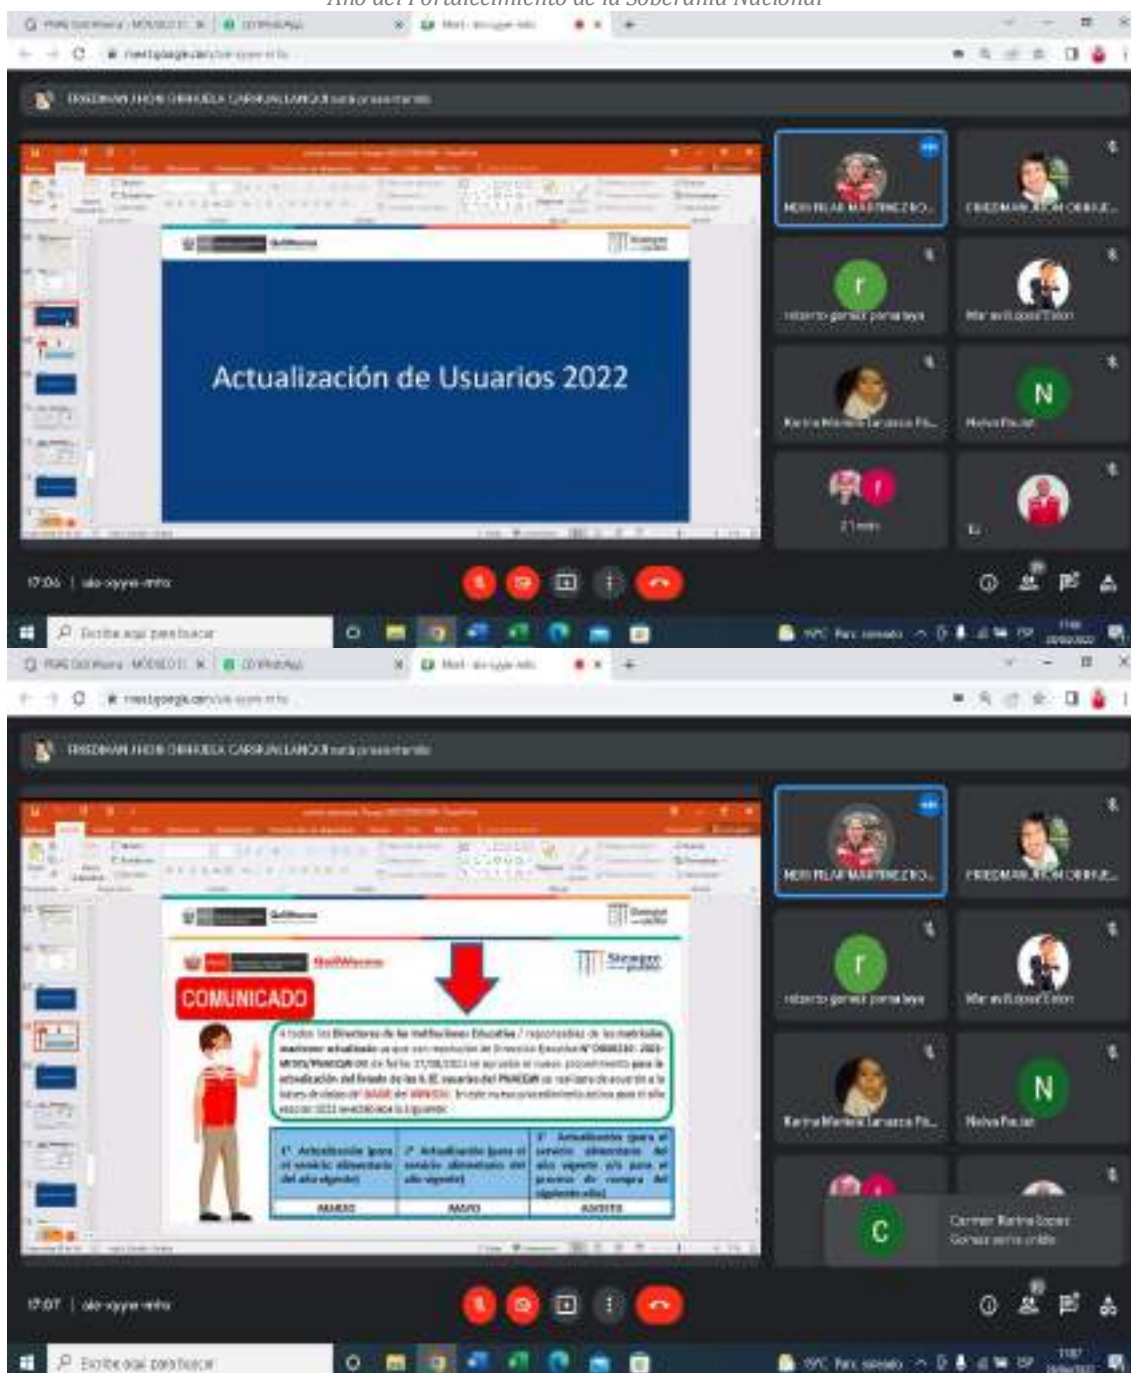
Año del Fortalecimiento de la Soberanía Nacional

FRIEDMAN JHON ORIHUELA CARHUALLANQUI está presentando

Actualización de Usuarios 2022

MERI PILAR MARTINEZ RO...
FRIEDMAN JHON ORIHUE...
roberto gomez ponce leyva
Karina Mariela Lanazca Fi...
Nelva Facial
Tú

17:06 | ako-qyyre-mhv

Escribe aquí para buscar

FRIEDMAN JHON ORIHUELA CARHUALLANQUI está presentando

COMUNICADO

A todos los Directores de las Instituciones Educativas / responsables de las matrículas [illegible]

| 1° Actualización (para el servicio alimentario del año vigente) | 2° Actualización (para el servicio alimentario del año vigente) | 3° Actualización (para el servicio alimentario del año vigente y/o para el proceso de compra del siguiente año) |
|---|---|---|
| MARZO | MAYO | AGOSTO |

MERI PILAR MARTINEZ RO...
FRIEDMAN JHON ORIHUE...
roberto gomez ponce leyva
Karina Mariela Lanazca Fi...
Nelva Facial

Carmen Karina Lopez Gomez se ha unido

17:07 | ako-qyyre-mhv

Escribe aquí para buscar